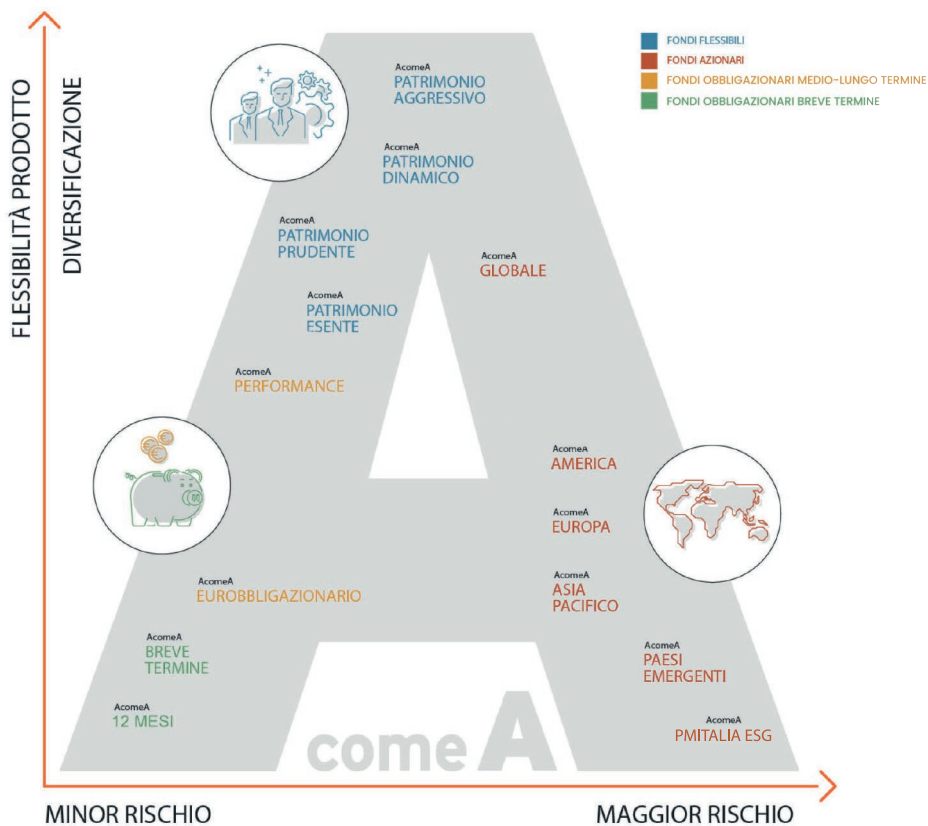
FLESSIBILITÀ PRODOTTO
DIVERSIFICAZIONE

FONDI FLESSIBILI
FONDI AZIONARI
FONDI OBBLIGAZIONARI MEDIO-LUNGO TERMINE
FONDI OBBLIGAZIONARI BREVE TERMINE

AcomeA PATRIMONIO AGGRESSIVO

AcomeA PATRIMONIO DINAMICO

AcomeA PATRIMONIO PRUDENTE

AcomeA GLOBALE

AcomeA PATRIMONIO ESENTE

AcomeA PERFORMANCE

AcomeA AMERICA

AcomeA EUROPA

AcomeA ASIA PACIFICO

AcomeA EUROBBLIGAZIONARIO

AcomeA BREVE TERMINE

AcomeA PAESI EMERGENTI

AcomeA 12 MESI

AcomeA PMITALIA ESG

come A

MINOR RISCHIO
MAGGIOR RISCHIO